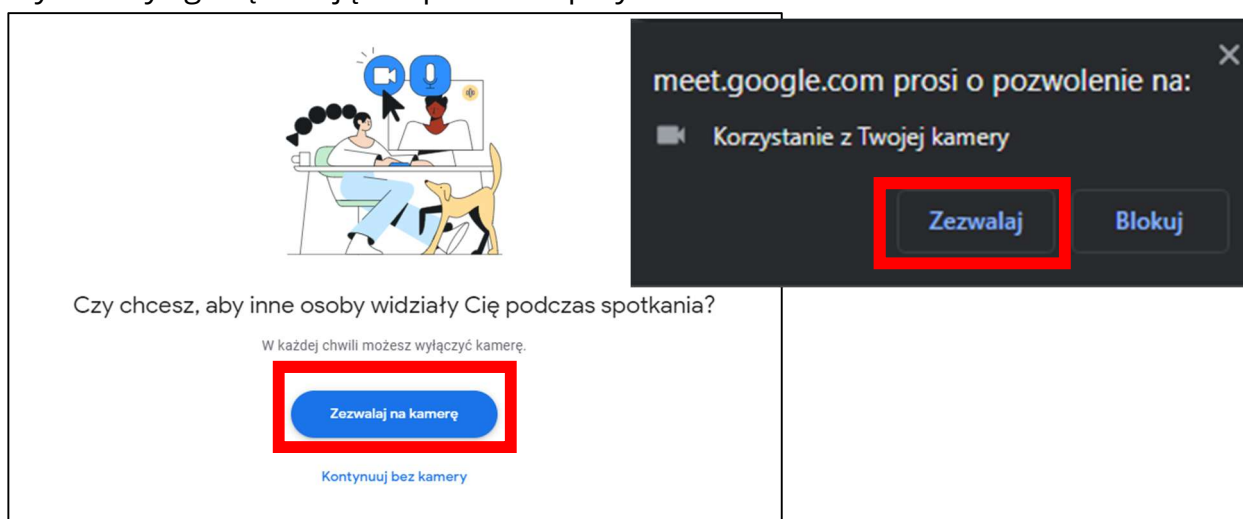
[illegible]

Czy chcesz, aby inne osoby widziały Cię podczas spotkania?

W każdej chwili możesz wyłączyć kamerę.

Zezwalaj na kamerę

Kontynuuj bez kamery

meet.google.com prosi o pozwolenie na:

Korzystanie z Twojej kamery

Zezwalaj

Blokuj